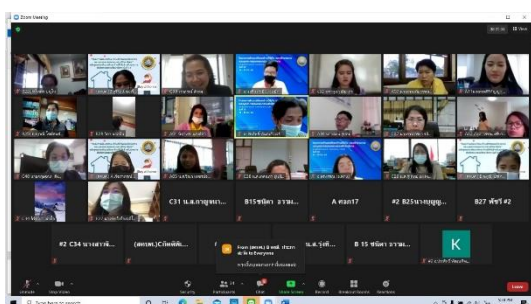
Zoom Meeting

C31 น.ส.กาญจนา...

B15ชนิดา ธรรม...

A คนท17

#2 B25นางบุญญู...

B27 พัชรี #2

#2 C34 นางสาวพั...

(สคบศ.)Cกัลพัตติ...

น.ส. รุ่งทิ...

B 15 ชนิดา ธรรม...

K

Unmute

Start Video

Security

Participants

Chat

Share Screen

Record

Breakout Rooms

Reactions

Leave